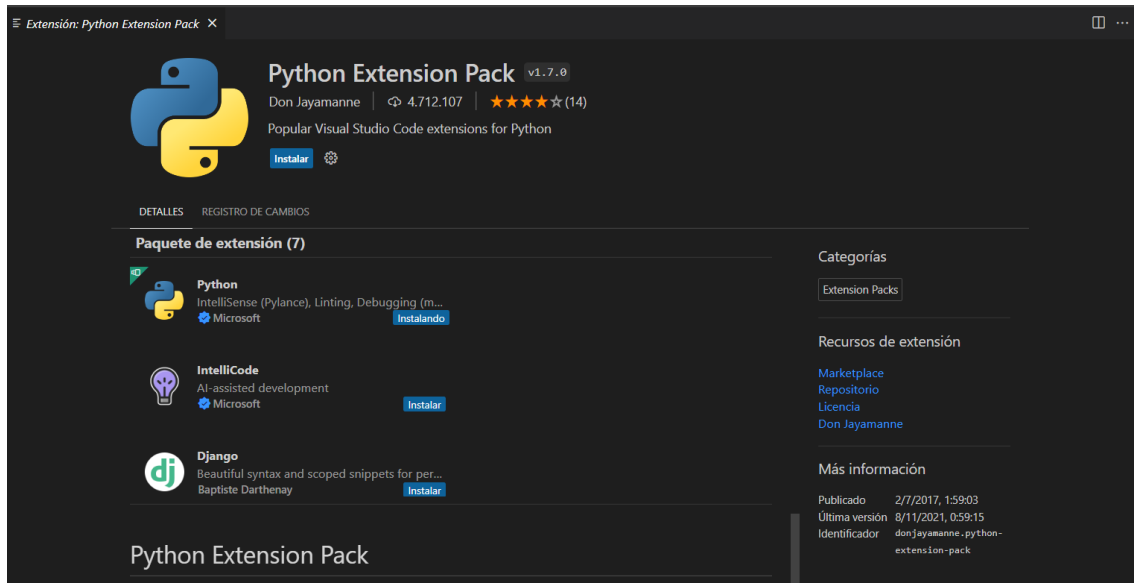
Extensión: Python Extension Pack ×

Python Extension Pack v1.7.0
Don Jayamanne | 4.712.107 | ★★★★☆ (14)
Popular Visual Studio Code extensions for Python
Instalar

DETALLES REGISTRO DE CAMBIOS

Paquete de extensión (7)

Python
IntelliSense (Pylance), Linting, Debugging (m...
Microsoft
Instalando

IntelliCode
AI-assisted development
Microsoft
Instalar

Django
Beautiful syntax and scoped snippets for per...
Baptiste Darthenay
Instalar

Python Extension Pack

Categorías
Extension Packs

Recursos de extensión
Marketplace
Repositorio
Licencia
Don Jayamanne

Más información
Publicado 2/7/2017, 1:59:03
Última versión 8/11/2021, 0:59:15
Identificador donjayamanne.python-extension-pack